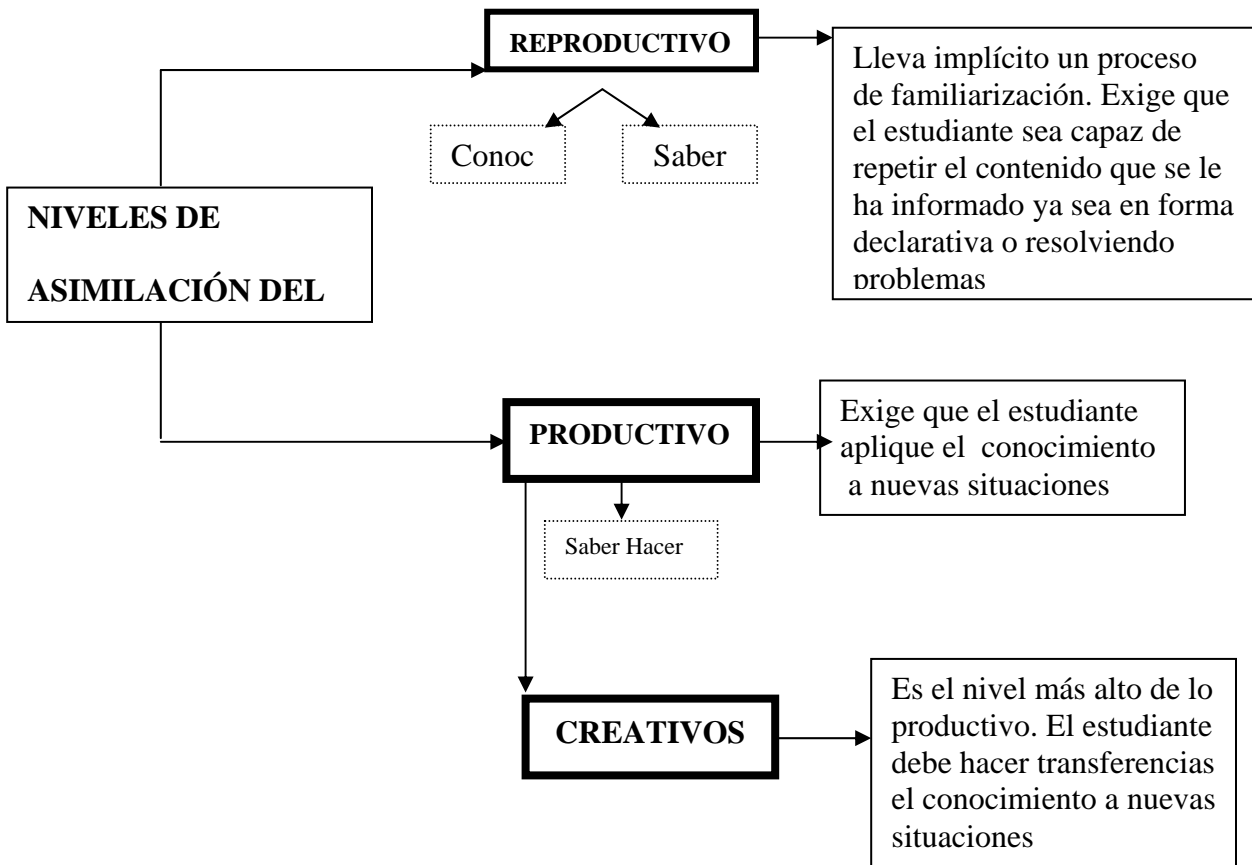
REPRODUCTIVO

Lleva implícito un proceso de familiarización. Exige que el estudiante sea capaz de repetir el contenido que se le ha informado ya sea en forma declarativa o resolviendo problemas

Conoc

Saber

NIVELES DE ASIMILACIÓN DEL

PRODUCTIVO

Exige que el estudiante aplique el conocimiento a nuevas situaciones

Saber Hacer

CREATIVOS

Es el nivel más alto de lo productivo. El estudiante debe hacer transferencias el conocimiento a nuevas situaciones